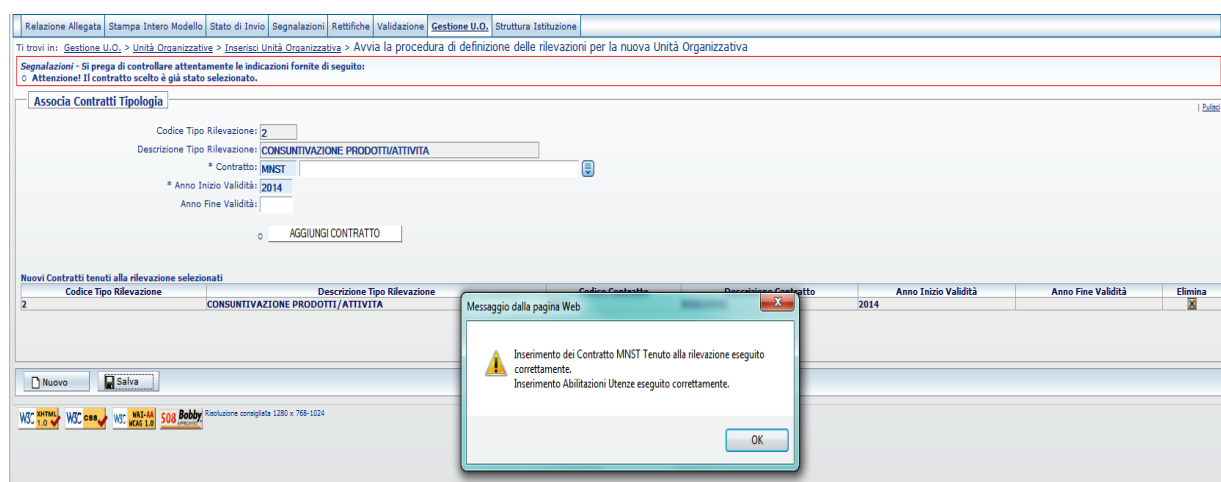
Relazione Allegata | Stampa Intero Modello | Stato di Invio | Segnalazioni | Rettifiche | Validazione | Gestione U.O. | Struttura Istituzione

Ti trovi in: Gestione U.O. > Unità Organizzative > Inserisci Unità Organizzativa > Avvia la procedura di definizione delle rilevazioni per la nuova Unità Organizzativa

Segnalazioni - Si prega di controllare attentamente le indicazioni fornite di seguito:
○ Attenzione! Il contratto scelto è già stato selezionato.

Associa Contratti Tipologia

| Pulisci

Codice Tipo Rilevazione: 2
Descrizione Tipo Rilevazione: CONSUNTIVAZIONE PRODOTTI/ATTIVITA
* Contratto: MNST
* Anno Inizio Validità: 2014
Anno Fine Validità:

○ AGGIUNGI CONTRATTO

Nuovi Contratti tenuti alla rilevazione selezionati

| Codice Tipo Rilevazione | Descrizione Tipo Rilevazione | Codice Contratto | Descrizione Contratto | Anno Inizio Validità | Anno Fine Validità | Elimina |
|---|---|---|---|---|---|---|
| 2 | CONSUNTIVAZIONE PRODOTTI/ATTIVITA | | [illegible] | 2014 | | |

Nuovo | Salva

W3C XHTML 1.0 | W3C CSS | W3C WAI-AA WCAG 1.0 | 508 Bobby APPROVED | Risoluzione consigliata 1280 x 768-1024

Messaggio dalla pagina Web

Inserimento dei Contratto MNST Tenuto alla rilevazione eseguito correttamente.
Inserimento Abilitazioni Utenze eseguito correttamente.

OK